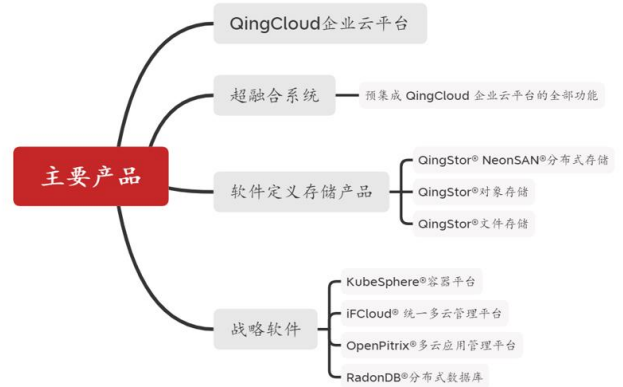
主要产品

QingCloud企业云平台

超融合系统

预集成 QingCloud 企业云平台的全部功能

软件定义存储产品

QingStor® NeonSAN®分布式存储

QingStor®对象存储

QingStor®文件存储

战略软件

KubeSphere®容器平台

iFCloud® 统一多云管理平台

OpenPitrix®多云应用管理平台

RadonDB®分布式数据库